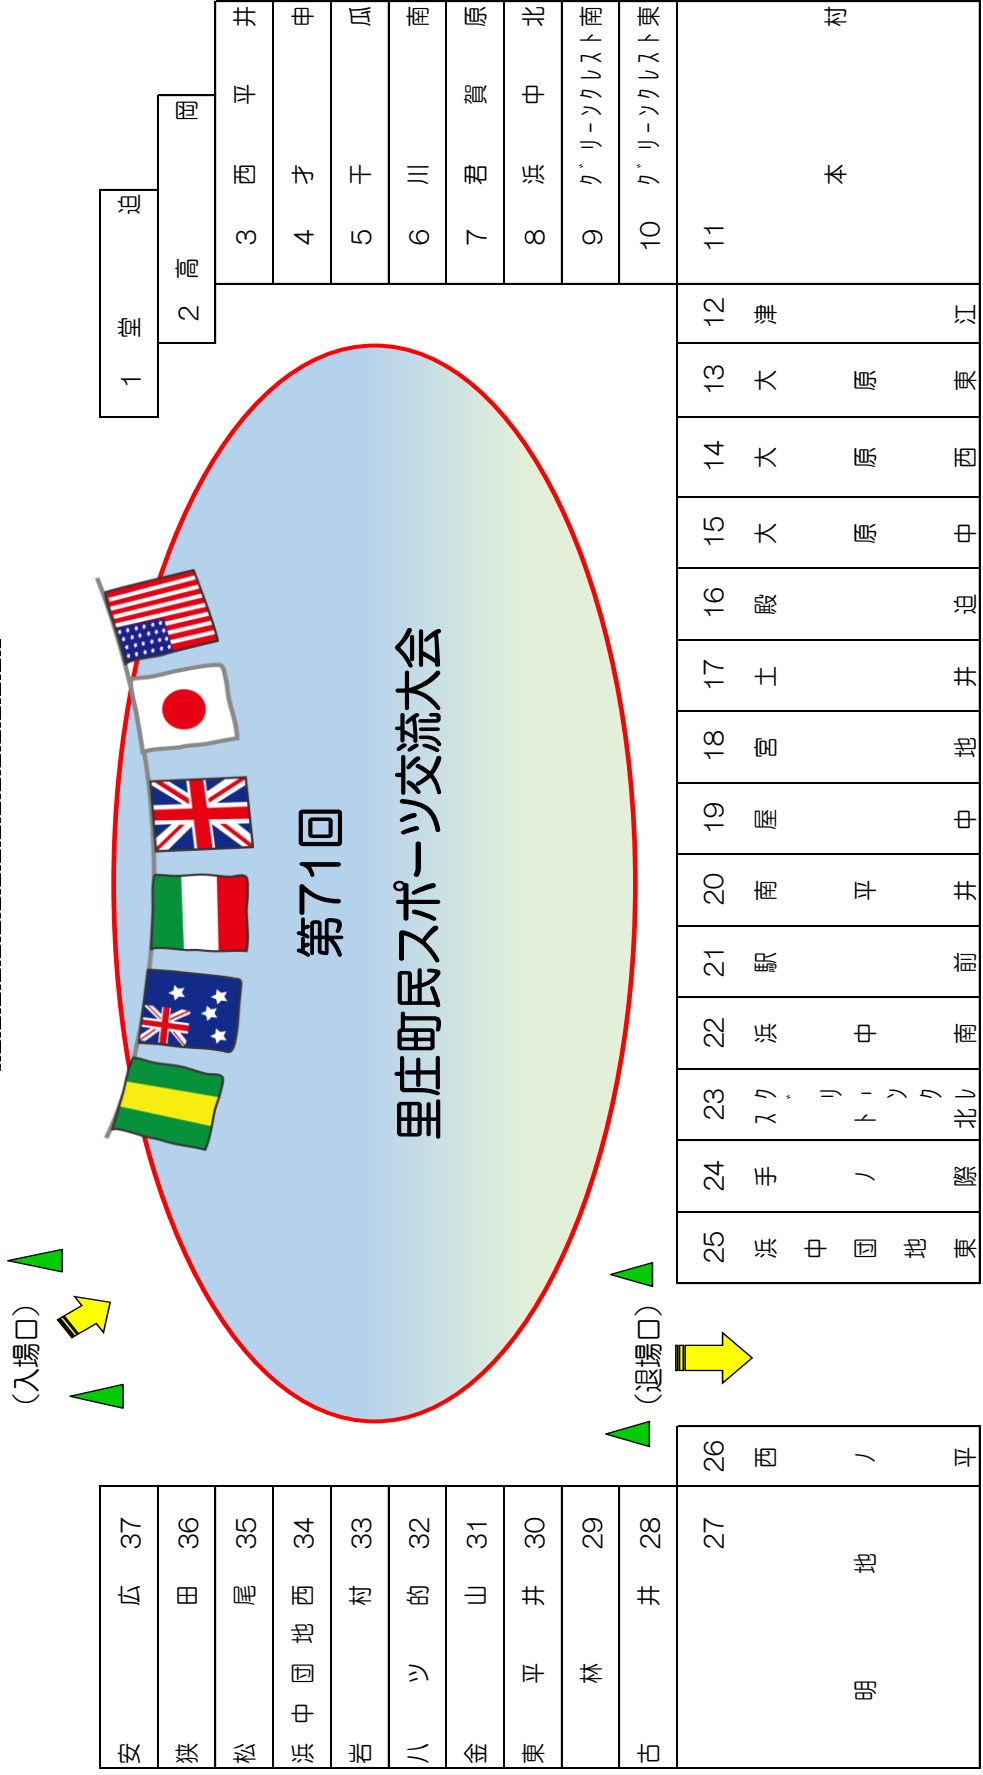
第71回
里庄町民スポーツ交流大会

(入場口)
(退場口)

1 堂
2 高 岡
3 西 平 井
4 才 中
5 干 瓜
6 川 南
7 君 賀 原
8 浜 中 北
9 グリーンクレスト南
10 グリーンクレスト東
11 本 村
12 津 江
13 大 原 東
14 大 原 西
15 大 原 中
16 殿 迫
17 土 井
18 宮 地
19 屋 中
20 南 平 井
21 駅 前
22 浜 中 南
23 スクリーンタウン北
24 手 ノ 際
25 浜 中 団 地 東
26 西 ノ 平
27 明 地
28 古 井
29 林
30 東 平 井
31 金 山
32 八 ツ 的
33 岩 村
34 浜 中 団 地 西
35 松 尾
36 狭 田
37 安 広